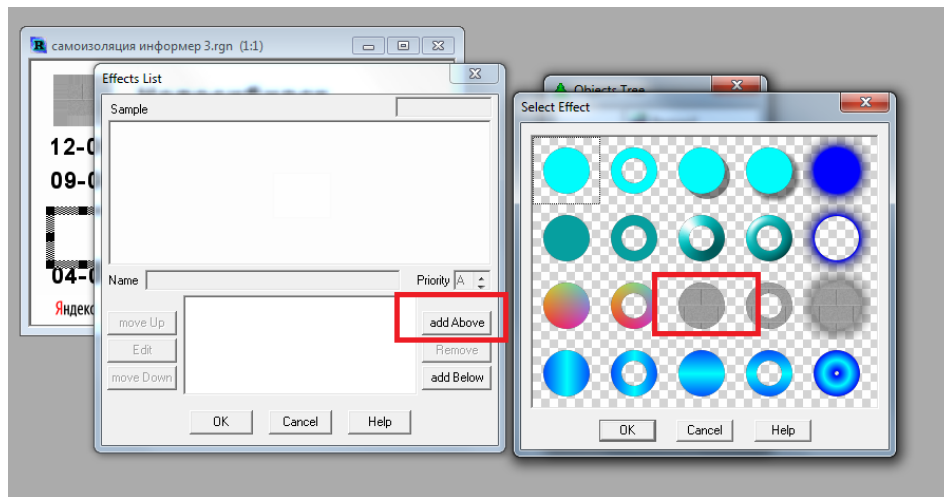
самоизоляция информер 3.rgn (1:1)

12-0
09-0
04-0
Яндекс

Effects List

Sample

Name
Priority A

move Up
Edit
move Down

add Above
Remove
add Below

OK
Cancel
Help

Objects Tree

Select Effect

OK
Cancel
Help